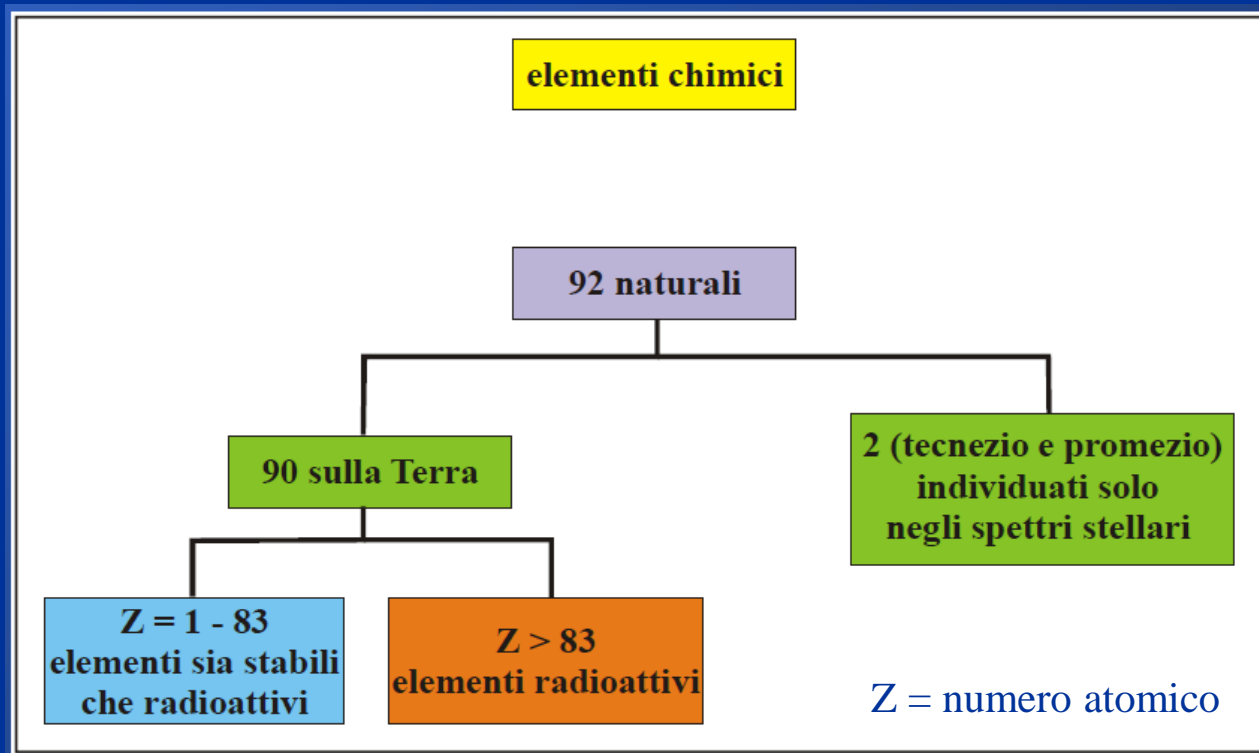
elementi chimici

92 naturali

90 sulla Terra

2 (tecnezio e promezio) individuati solo negli spettri stellari

Z = 1 - 83 elementi sia stabili che radioattivi

Z > 83 elementi radioattivi

Z = numero atomico